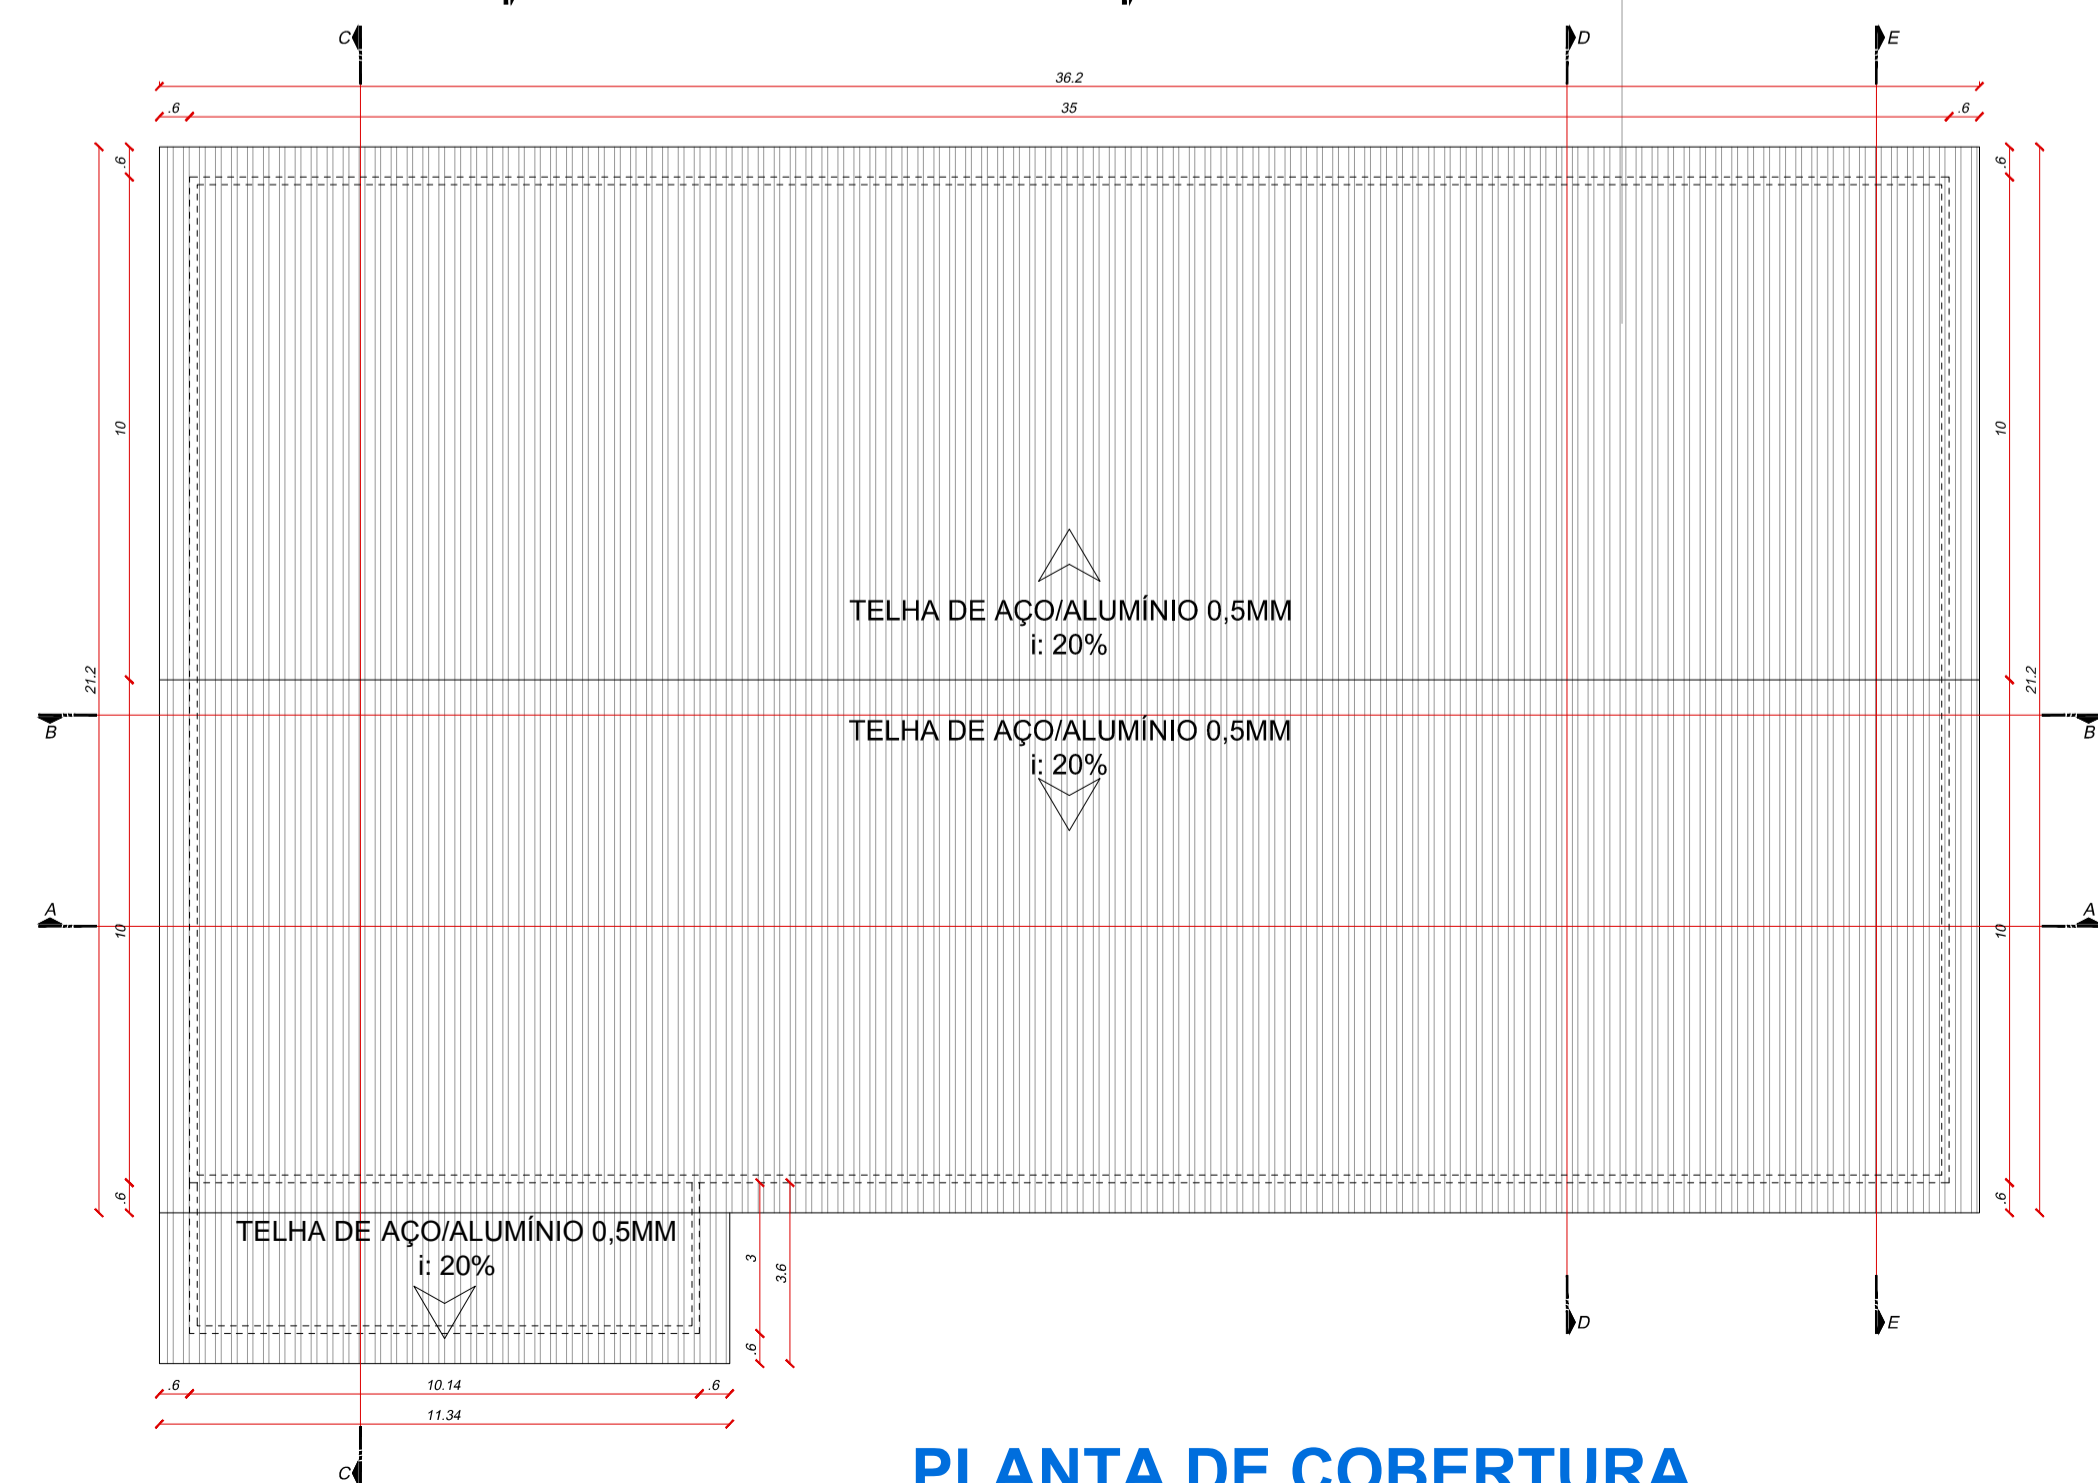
C D E

36.2

.6 35 .6

.6

10

21.2

B

A

10

.6

.6

10

21.2

B

A

10

.6

TELHA DE AÇO/ALUMÍNIO 0,5MM
i: 20%

TELHA DE AÇO/ALUMÍNIO 0,5MM
i: 20%

TELHA DE AÇO/ALUMÍNIO 0,5MM
i: 20%

3

3.6

.6

D E

.6 10.14 .6

11.34

C

PLANTA DE COBERTURA